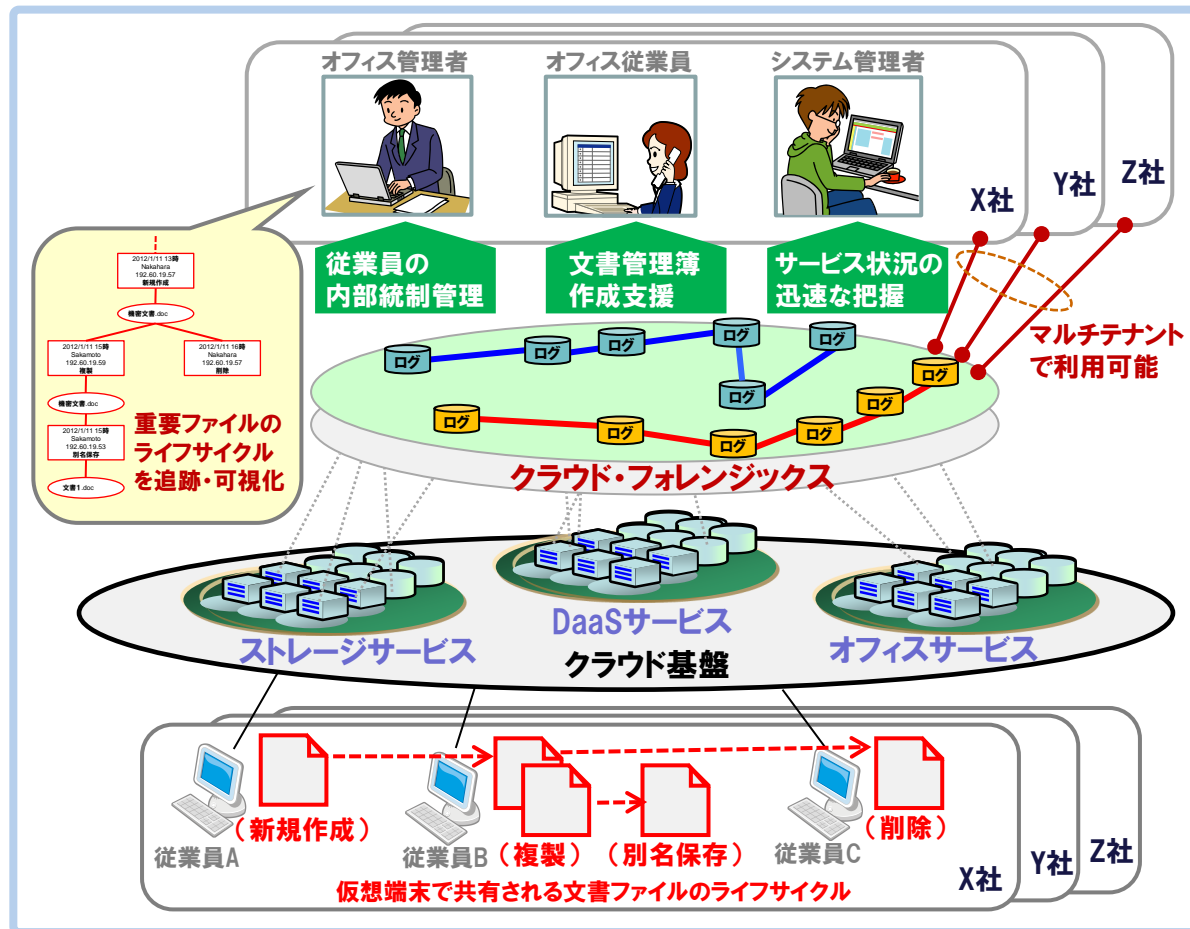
オフィス管理者
オフィス従業員
システム管理者
X社
Y社
Z社

2012/1/11 13時
Nakahara
192.60.19.57
新規作成

機密文書.doc

2012/1/11 15時
Sakamoto
192.60.19.59
複製

2012/1/11 16時
Nakahara
192.60.19.57
削除

機密文書.doc

2012/1/11 15時
Sakamoto
192.60.19.53
別名保存

文書1.doc

重要ファイルのライフサイクルを追跡・可視化

従業員の内部統制管理
文書管理簿作成支援
サービス状況の迅速な把握

ログ
ログ
ログ
ログ
ログ
ログ
ログ
ログ
ログ
ログ
ログ
ログ
ログ

マルチテナントで利用可能

クラウド・フォレンジックス

DaaSサービス
ストレージサービス
オフィスサービス
クラウド基盤

（新規作成）
（複製）
（別名保存）
（削除）
従業員A
従業員B
従業員C
X社
Y社
Z社
仮想端末で共有される文書ファイルのライフサイクル